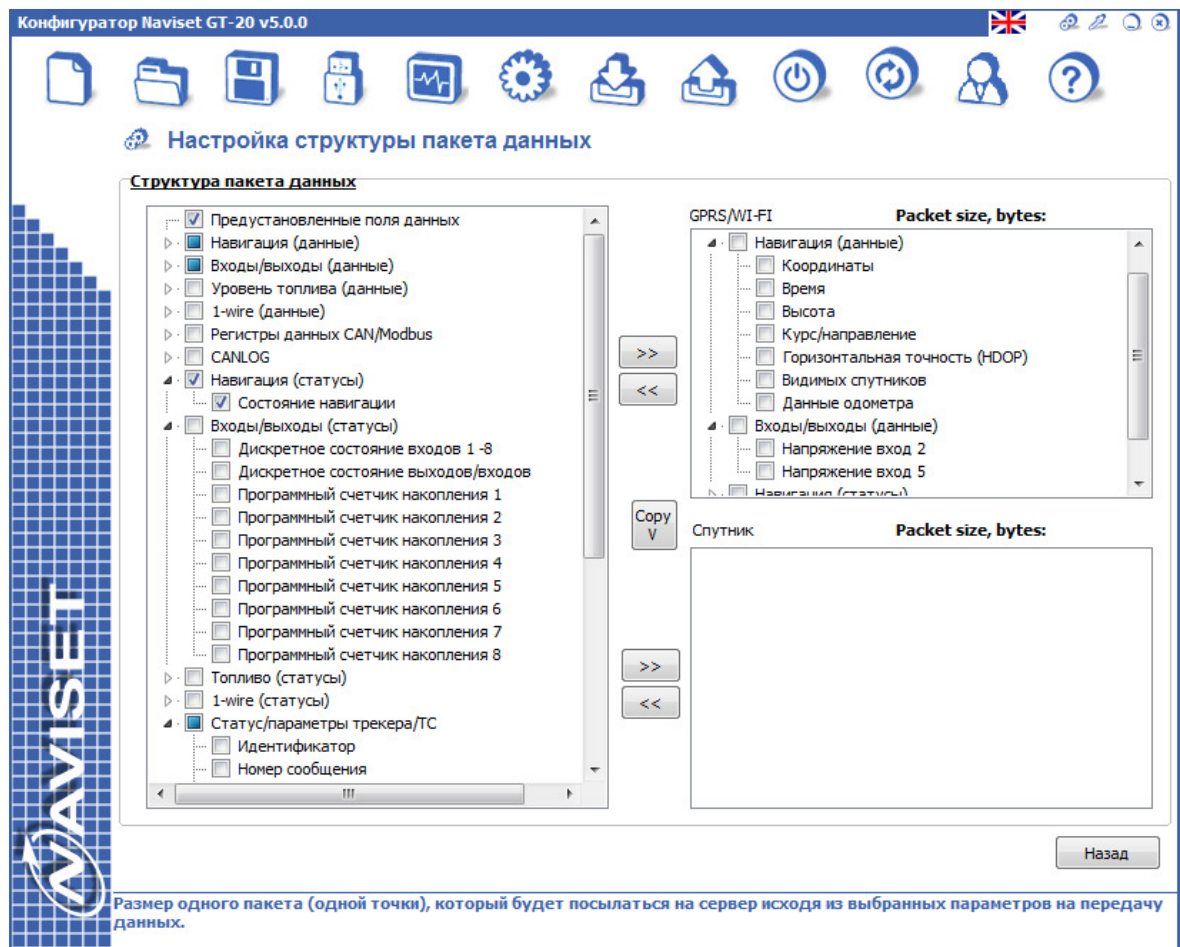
Конфигуратор Naviset GT-20 v5.0.0

Настройка структуры пакета данных

Структура пакета данных

Предустановленные поля данных
Навигация (данные)
Входы/выходы (данные)
Уровень топлива (данные)
1-wire (данные)
Регистры данных CAN/Modbus
CANLOG
Навигация (статусы)
Состояние навигации
Входы/выходы (статусы)
Дискретное состояние входов 1 -8
Дискретное состояние выходов/входов
Программный счетчик накопления 1
Программный счетчик накопления 2
Программный счетчик накопления 3
Программный счетчик накопления 4
Программный счетчик накопления 5
Программный счетчик накопления 6
Программный счетчик накопления 7
Программный счетчик накопления 8
Топливо (статусы)
1-wire (статусы)
Статус/параметры трекера/ТС
Идентификатор
Номер сообщения

>>
<<
Copy V
>>
<<

GPRS/WI-FI
Packet size, bytes:
Навигация (данные)
Координаты
Время
Высота
Курс/направление
Горизонтальная точность (HDOP)
Видимых спутников
Данные одометра
Входы/выходы (данные)
Напряжение вход 2
Напряжение вход 5
Навигация (статусы)

Спутник
Packet size, bytes:

NAVISET

Назад

Размер одного пакета (одной точки), который будет посылаться на сервер исходя из выбранных параметров на передачу данных.